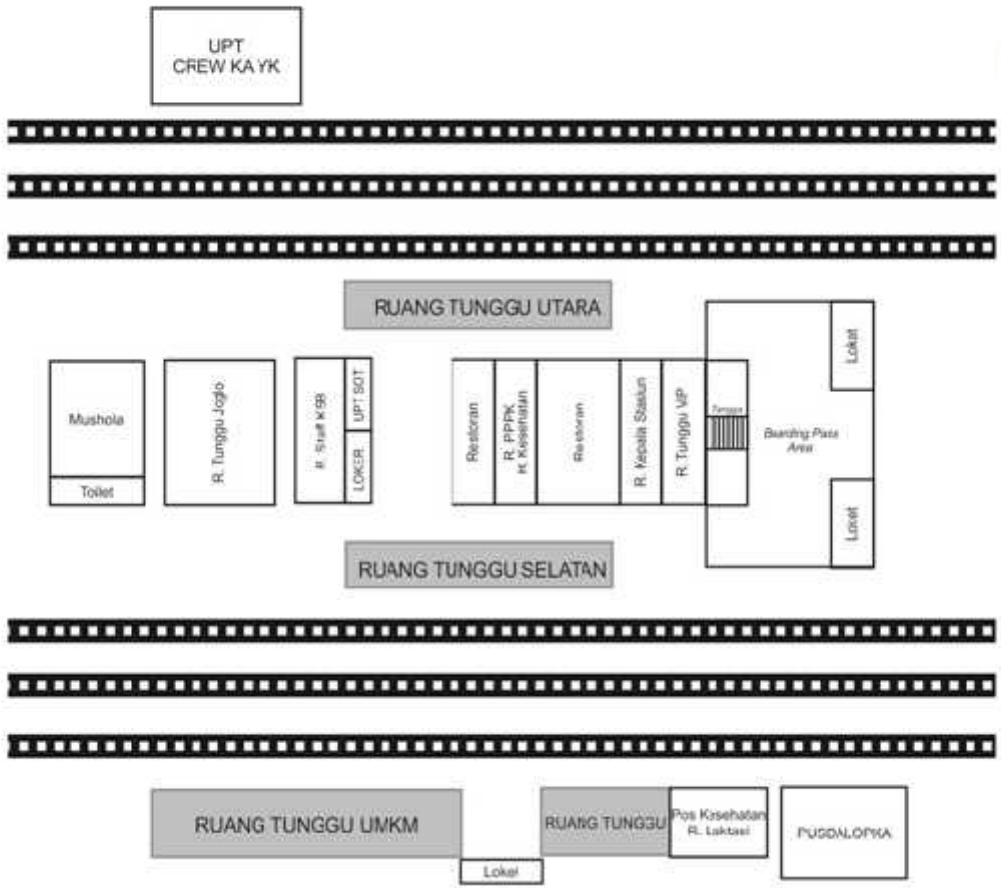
UPT
CREW KA YK

RUANG TUNGGU UTARA

Loket

Mushola

Toilet

R. Tunggu Joglo

R. Staff KSB

UPT SOT

LOKER

Restoran

R. PPPK
R. Kesehatan

Restoran

R. Kepala Stasiun

R. Tunggu VIP

Tangga

Boarding Pass Area

Loket

RUANG TUNGGU SELATAN

RUANG TUNGGU UMKM

Loket

RUANG TUNGGU

Pos Kesehatan
R. Laktasi

PUSDALOPKA